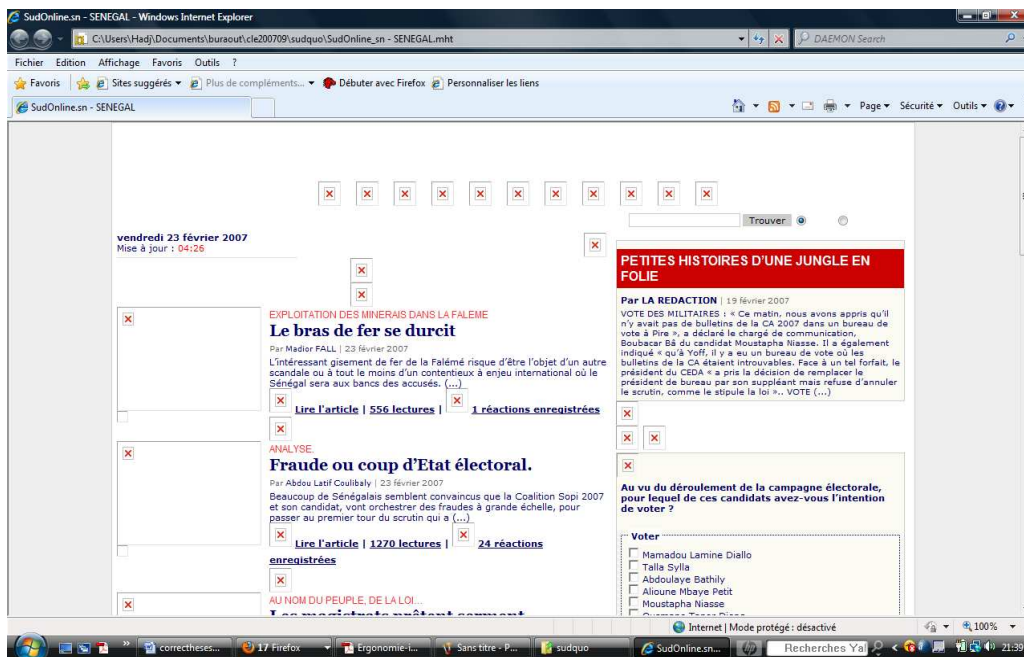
SudOnline.sn - SENEGAL - Windows Internet Explorer

C:\Users\Hadj\Documents\buraout\cle200709\sudquo\SudOnline_sn - SENEGAL.mht

DAEMON Search

Fichier Edition Affichage Favoris Outils ?

Favoris Sites suggérés ▾ Plus de compléments... ▾ Débuter avec Firefox Personnaliser les liens

SudOnline.sn - SENEGAL

Page ▾ Sécurité ▾ Outils ▾

Trouver

vendredi 23 février 2007
Mise à jour : 04:26

EXPLOITATION DES MINERAIS DANS LA FALEME

Le bras de fer se durcit

Par Madior FALL | 23 février 2007

L'intéressant gisement de fer de la Falémé risque d'être l'objet d'un autre scandale ou à tout le moins d'un contentieux à enjeu international où le Sénégal sera aux bancs des accusés. (...)

Lire l'article | 556 lectures | 1 réactions enregistrées

ANALYSE

Fraude ou coup d'Etat électoral.

Par Abdou Latif Coulibaly | 23 février 2007

Beaucoup de Sénégalais semblent convaincus que la Coalition Sopi 2007 et son candidat, vont orchestrer des fraudes à grande échelle, pour passer au premier tour du scrutin qui a (...)

Lire l'article | 1270 lectures | 24 réactions enregistrées

AU NOM DU PEUPLE, DE LA LOI...

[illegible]

PETITES HISTOIRES D'UNE JUNGLE EN FOLIE

Par LA REDACTION | 19 février 2007

VOTE DES MILITAIRES : « Ce matin, nous avons appris qu'il n'y avait pas de bulletins de la CA 2007 dans un bureau de vote à Pire », a déclaré le chargé de communication, Boubacar Bâ du candidat Moustapha Niasse. Il a également indiqué « qu'à Yoff, il y a eu un bureau de vote où les bulletins de la CA étaient introuvables. Face à un tel forfait, le président du CEDA « a pris la décision de remplacer le président de bureau par son suppléant mais refuse d'annuler le scrutin, comme le stipule la loi ».. VOTE (...)

Au vu du déroulement de la campagne électorale, pour lequel de ces candidats avez-vous l'intention de voter ?

Voter
Mamadou Lamine Diallo
Talla Sylla
Abdoulaye Bathily
Alioune Mbaye Petit
Moustapha Niasse
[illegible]

Internet | Mode protégé : désactivé
100%

correctheses... 17 Firefox Ergonomie-i... Sans titre - P... sudquo SudOnline.sn... Recherches Ya 21:39